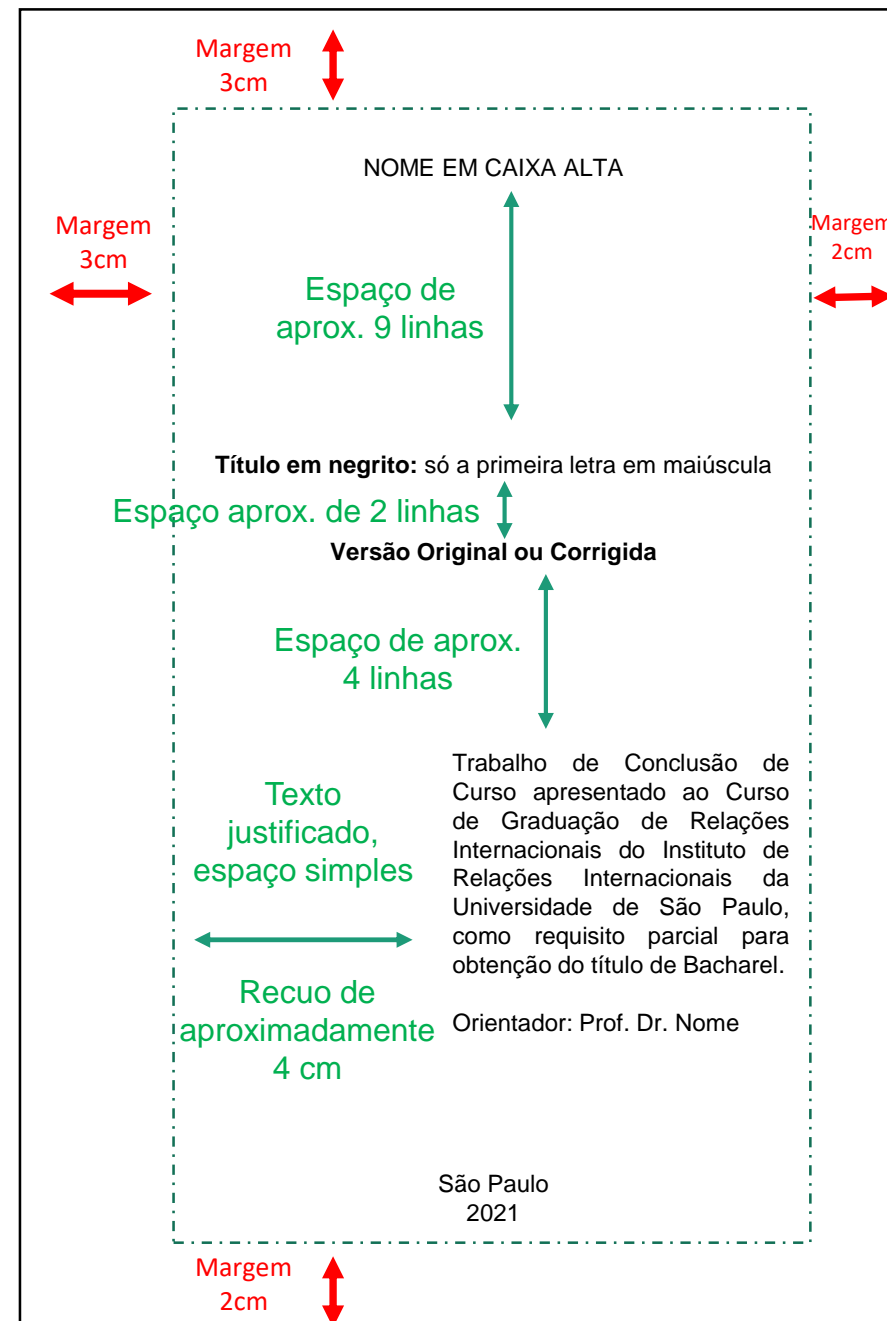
Margem 3cm

NOME EM CAIXA ALTA

Margem 3cm

Margem 2cm

Espaço de aprox. 9 linhas

**Título em negrito:** só a primeira letra em maiúscula

Espaço aprox. de 2 linhas

**Versão Original ou Corrigida**

Espaço de aprox. 4 linhas

Texto justificado, espaço simples

Trabalho de Conclusão de Curso apresentado ao Curso de Graduação de Relações Internacionais do Instituto de Relações Internacionais da Universidade de São Paulo, como requisito parcial para obtenção do título de Bacharel.

Recuo de aproximadamente 4 cm

Orientador: Prof. Dr. Nome

São Paulo
2021

Margem 2cm